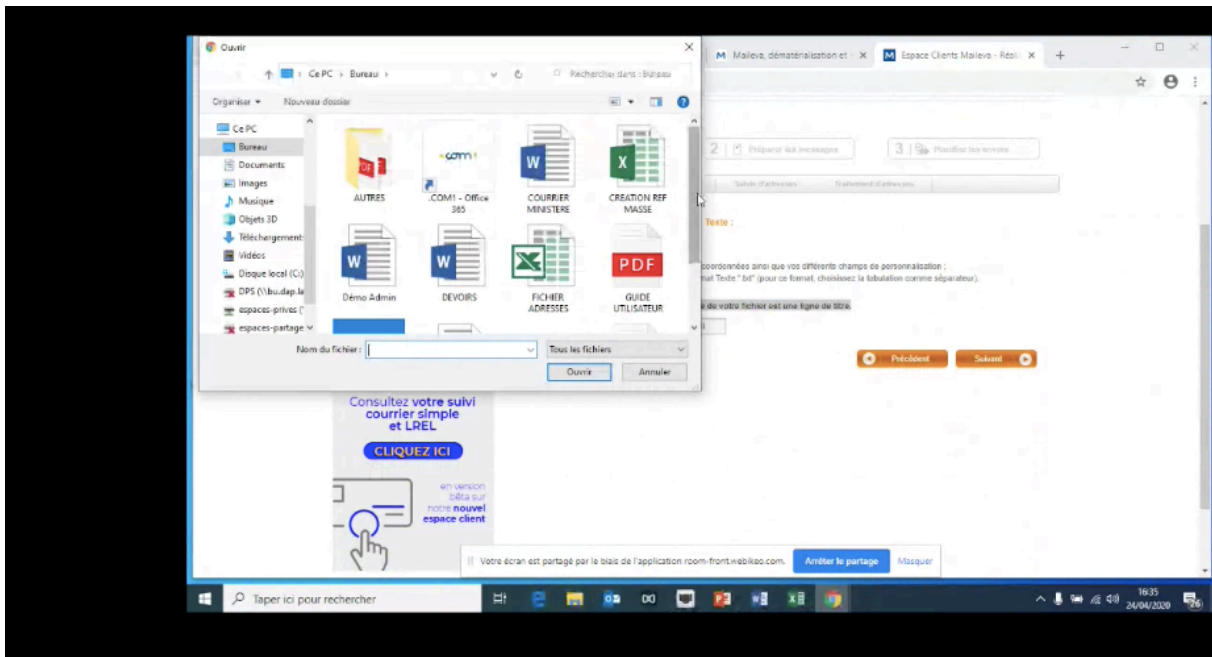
Ouvrir

Ce PC > Bureau >

Rechercher dans : Bureau

Organiser ▾ Nouveau dossier

Ce PC
Bureau
Documents
Images
Musique
Objets 3D
Téléchargements
Vidéos
Disque local (C:)
DPS (\\bu.dap.la
espaces-prives (
espaces-partage

AUTRES
.COM1 - Office 365
COURRIER MINISTERE
CREATION REF MASSE
Démo Admin
DEVOIRS
FICHIER ADRESSES
GUIDE UTILISATEUR

Nom du fichier :
Tous les fichiers
Ouvrir
Annuler

M Maileva, dématérialisation et ×
M Espace Clients Maileva - Réal ×

2 Préparer les messages
3 Planifier les envois
Saisie d'adresses
Traitement d'adresses

Texte :

coordonnées ainsi que vos différents champs de personnalisation :
mat Texte ".txt" (pour ce format, choisissez la tabulation comme séparateur).

e de votre fichier est une ligne de titre.

Précédent
Suivant

Consultez votre suivi courrier simple et LREL
CLIQUEZ ICI
en version bêta sur notre nouvel espace client

Votre écran est partagé par le biais de l'application room-front.webikeo.com.
Arrêter le partage
Masquer

Taper ici pour rechercher

16:35
24/04/2020